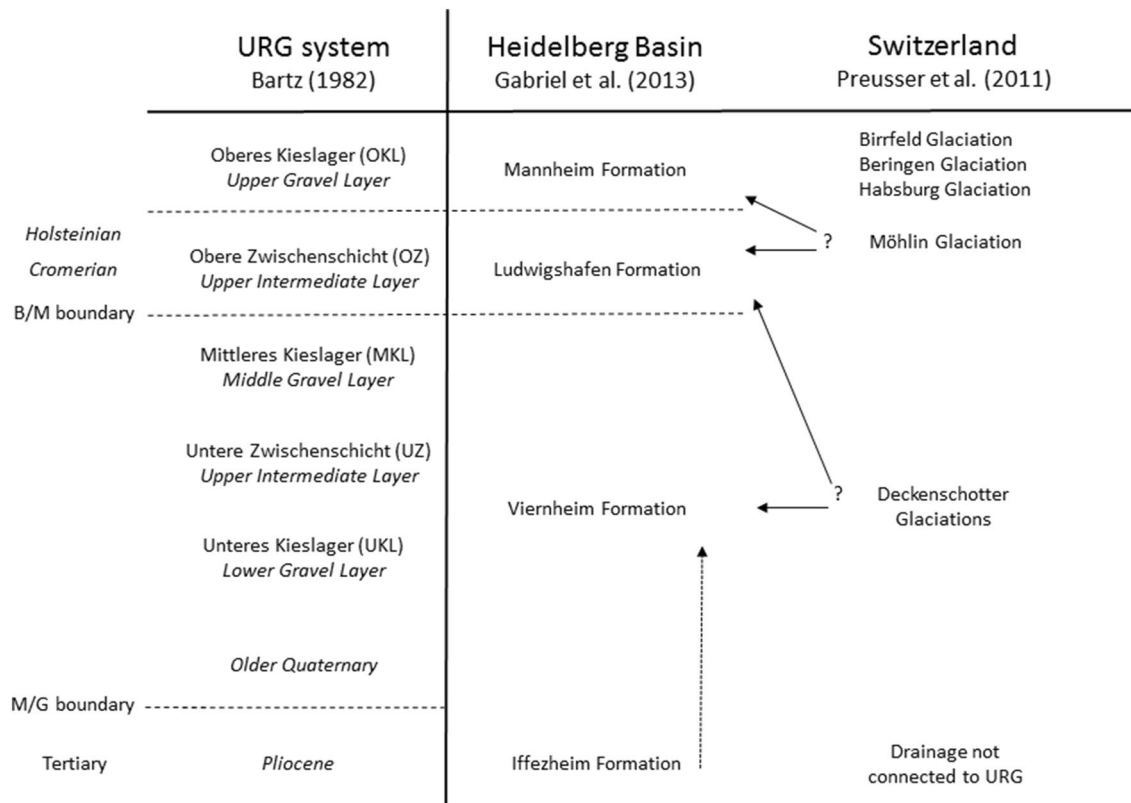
| | URG system Bartz (1982) | Heidelberg Basin Gabriel et al. (2013) | Switzerland Preusser et al. (2011) |
|---|---|---|---|
| | Oberes Kieslager (OKL) *Upper Gravel Layer* | Mannheim Formation | Birrfeld Glaciation Beringen Glaciation Habsburg Glaciation |
| *Holsteinian* *Cromerian* | Obere Zwischenschicht (OZ) *Upper Intermediate Layer* | Ludwigshafen Formation | ? Möhlin Glaciation |
| B/M boundary | Mittleres Kieslager (MKL) *Middle Gravel Layer* | | |
| | Untere Zwischenschicht (UZ) *Upper Intermediate Layer* | Viernheim Formation | ? Deckenschotter Glaciations |
| | Unteres Kieslager (UKL) *Lower Gravel Layer* | | |
| | *Older Quaternary* | | |
| M/G boundary | | | |
| Tertiary | *Pliocene* | Iffezheim Formation | Drainage not connected to URG |